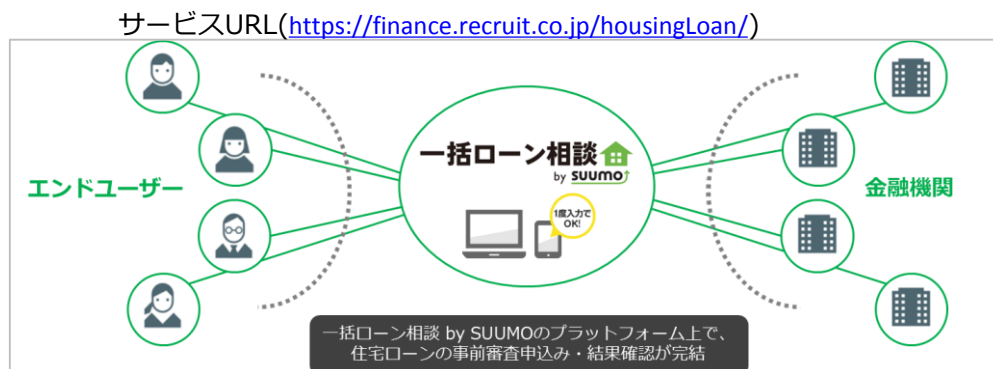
サービスURL(https://finance.recruit.co.jp/housingLoan/)

エンドユーザー

一括ローン相談
by SUUMO

1度入力で OK!

金融機関

一括ローン相談 by SUUMOのプラットフォーム上で、住宅ローンの事前審査申込み・結果確認が完結